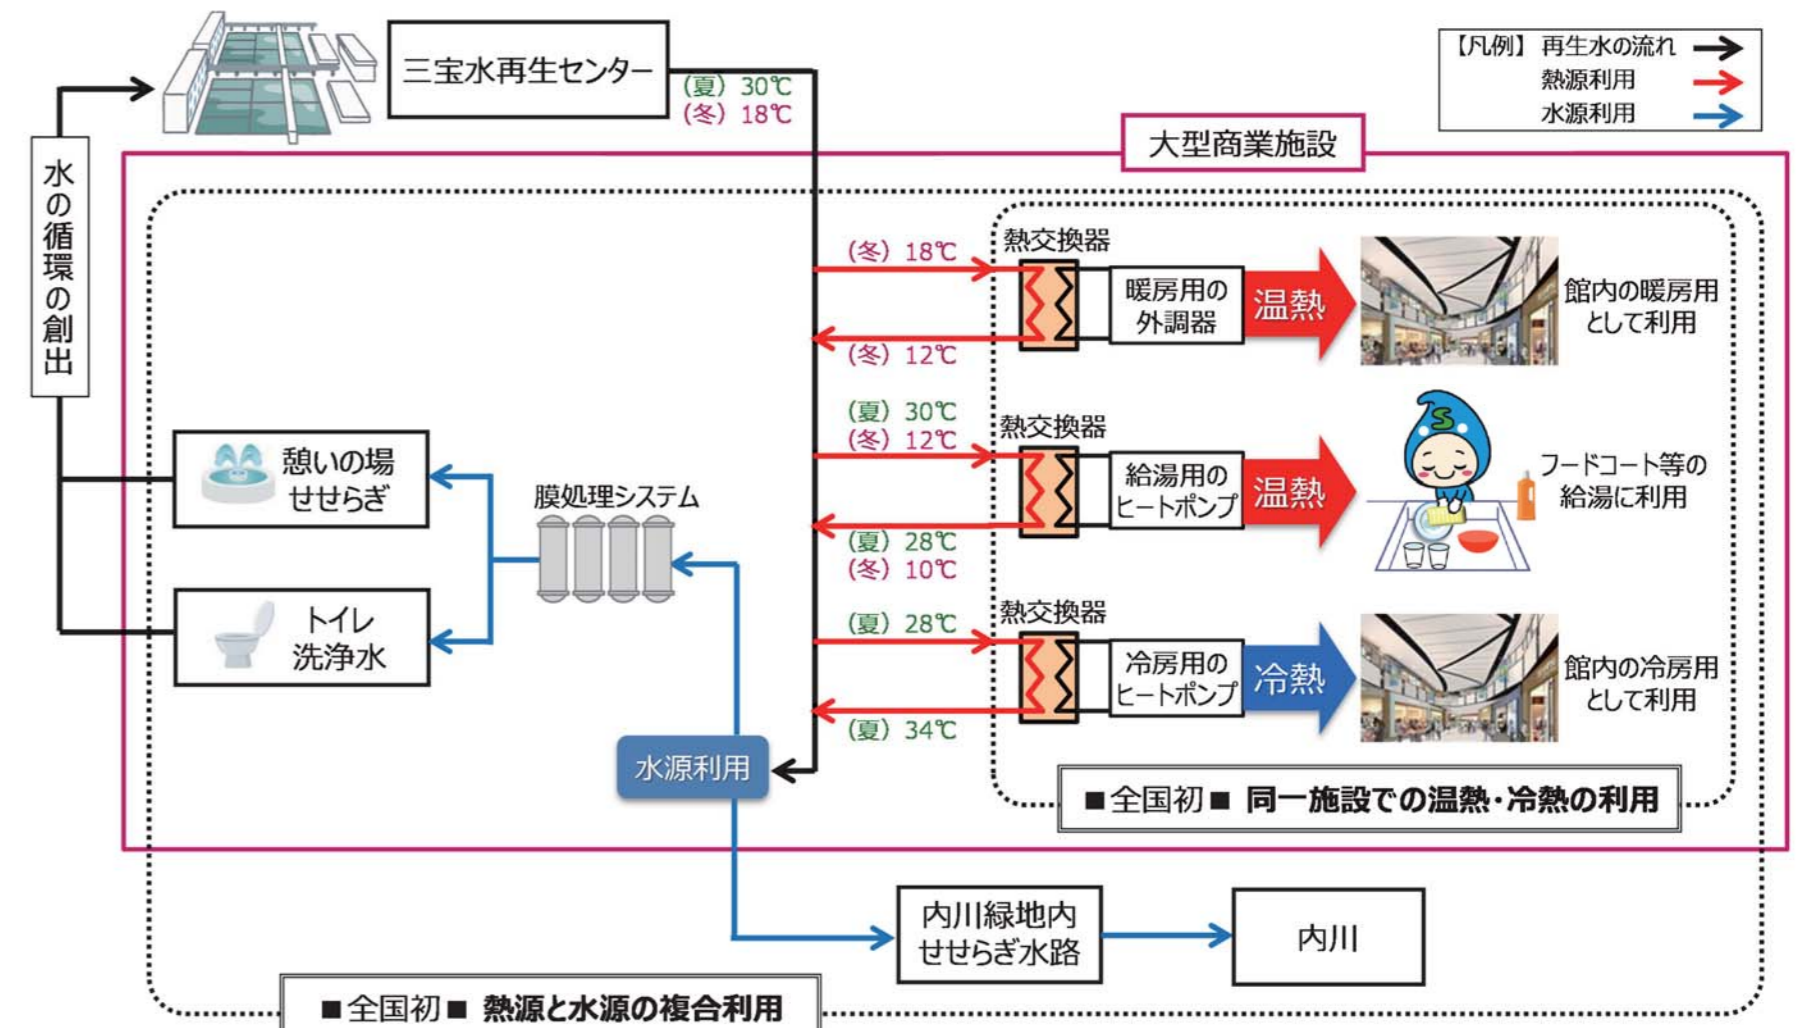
三宝水再生センター
(夏) 30℃
(冬) 18℃

【凡例】 再生水の流れ
熱源利用
水源利用

大型商業施設

水の循環の創出

(冬) 18℃
熱交換器
暖房用の外調器
温熱
館内の暖房用として利用
(冬) 12℃

(夏) 30℃
(冬) 12℃
熱交換器
給湯用のヒートポンプ
温熱
フードコート等の給湯に利用
(夏) 28℃
(冬) 10℃

(夏) 28℃
熱交換器
冷房用のヒートポンプ
冷熱
館内の冷房用として利用
(夏) 34℃

憩いの場せせらぎ
トイレ洗浄水
膜処理システム
水源利用

■全国初■ 同一施設での温熱・冷熱の利用

内川緑地内せせらぎ水路
内川

■全国初■ 熱源と水源の複合利用